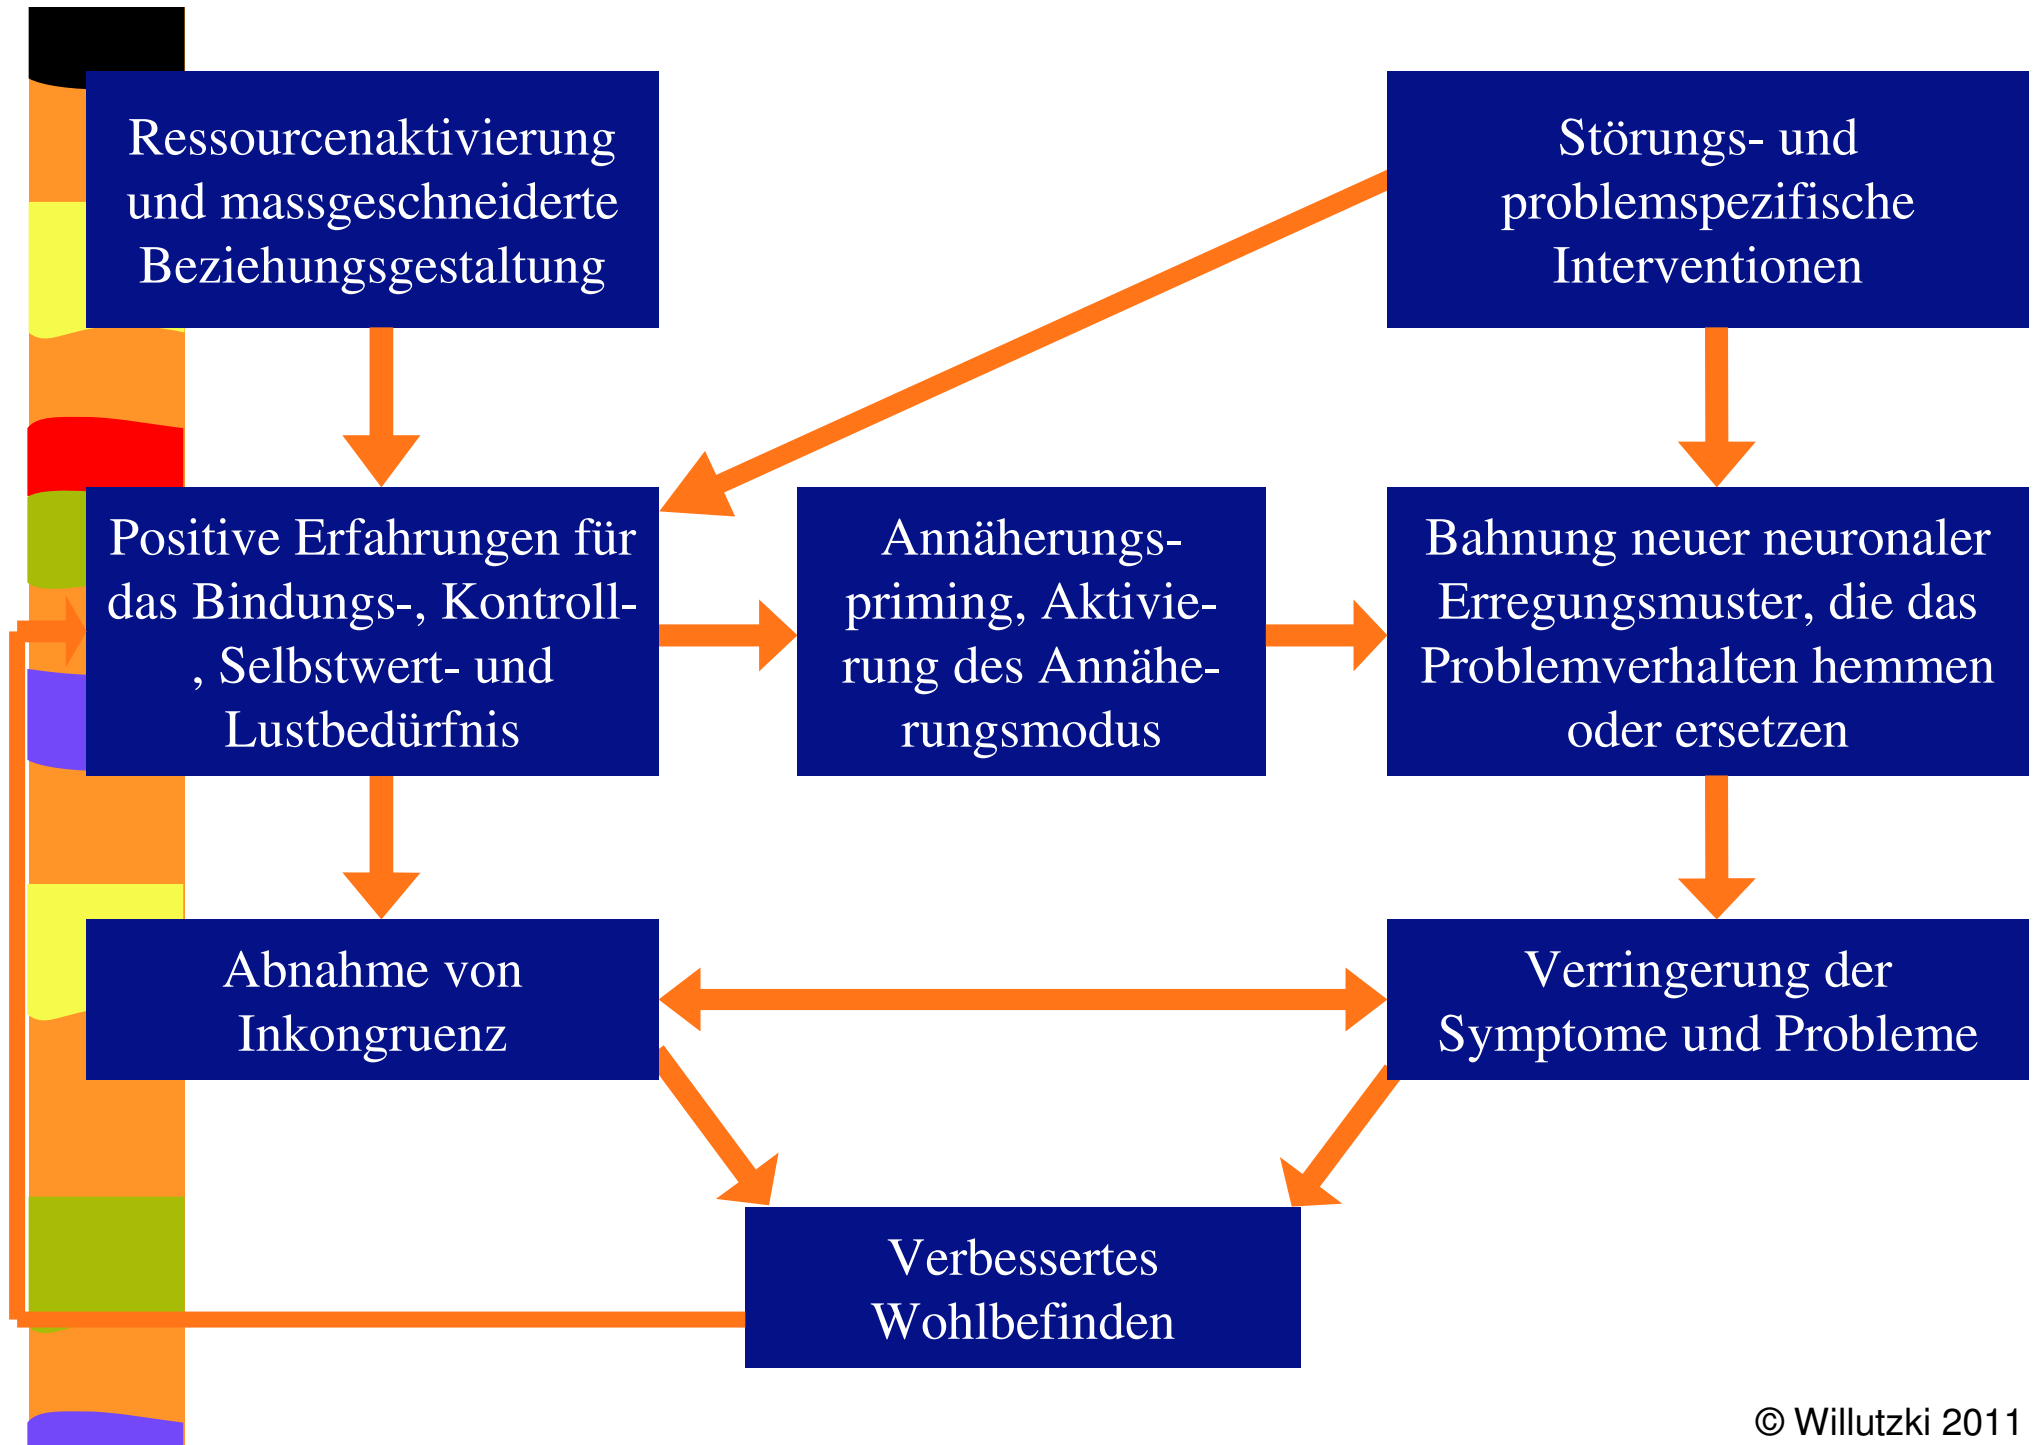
Ressourcenaktivierung und massgeschneiderte Beziehungsgestaltung

Störungs- und problemspezifische Interventionen

Positive Erfahrungen für das Bindungs-, Kontroll-, Selbstwert- und Lustbedürfnis

Annäherungspriming, Aktivierung des Annäherungsmodus

Bahnung neuer neuronaler Erregungsmuster, die das Problemverhalten hemmen oder ersetzen

Abnahme von Inkongruenz

Verringerung der Symptome und Probleme

Verbessertes Wohlbefinden

© Willutzki 2011